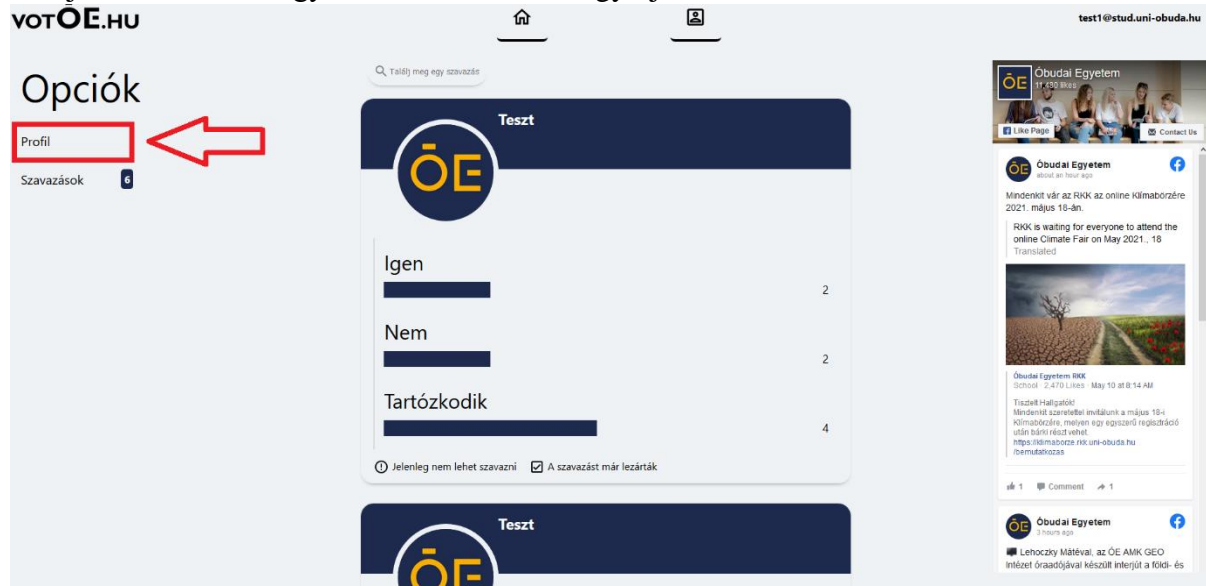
votŌE.HU

test1@stud.uni-obuda.hu

Opciók

Profil

Szavazások 6

Találj meg egy szavazást

Teszt

ŌE

Igen

2

Nem

2

Tartózkodik

4

Jelenleg nem lehet szavazni A szavazást már lezárták

Teszt

Óbudai Egyetem
11,680 likes

Like Page Contact Us

Óbudai Egyetem
about an hour ago

Mindenkit vár az RKK az online Klímabörzére 2021. május 18-án.

RKK is waiting for everyone to attend the online Climate Fair on May 2021., 18
Translated

Óbudai Egyetem RKK
School · 2,470 Likes · May 10 at 8:14 AM

Tisztelt Hallgatók!
Mindenkit szeretettel invitálunk a május 18-i Klímabörzére, melyen egy egyszerű regisztráció után bárki részt vehet.
https://klimaborze.rkk.uni-obuda.hu/bemutatkozas

1 Comment 1

Óbudai Egyetem
3 hours ago

Lehoczky Mátéval, az ÓE AMK GEO Intézet óraadójával készült interjút a földi- és